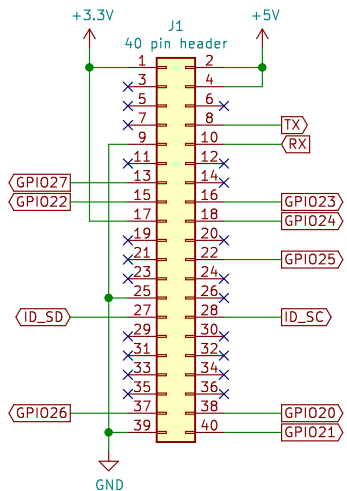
+3.3V
J1
40 pin header
+5V
1
2
3
4
5
6
7
8
TX
9
10
RX
11
12
GPIO27
13
14
GPIO22
15
16
GPIO23
17
18
GPIO24
19
20
21
22
GPIO25
23
24
25
26
ID_SD
27
28
ID_SC
29
30
31
32
33
34
35
36
GPIO26
37
38
GPIO20
39
40
GPIO21
GND